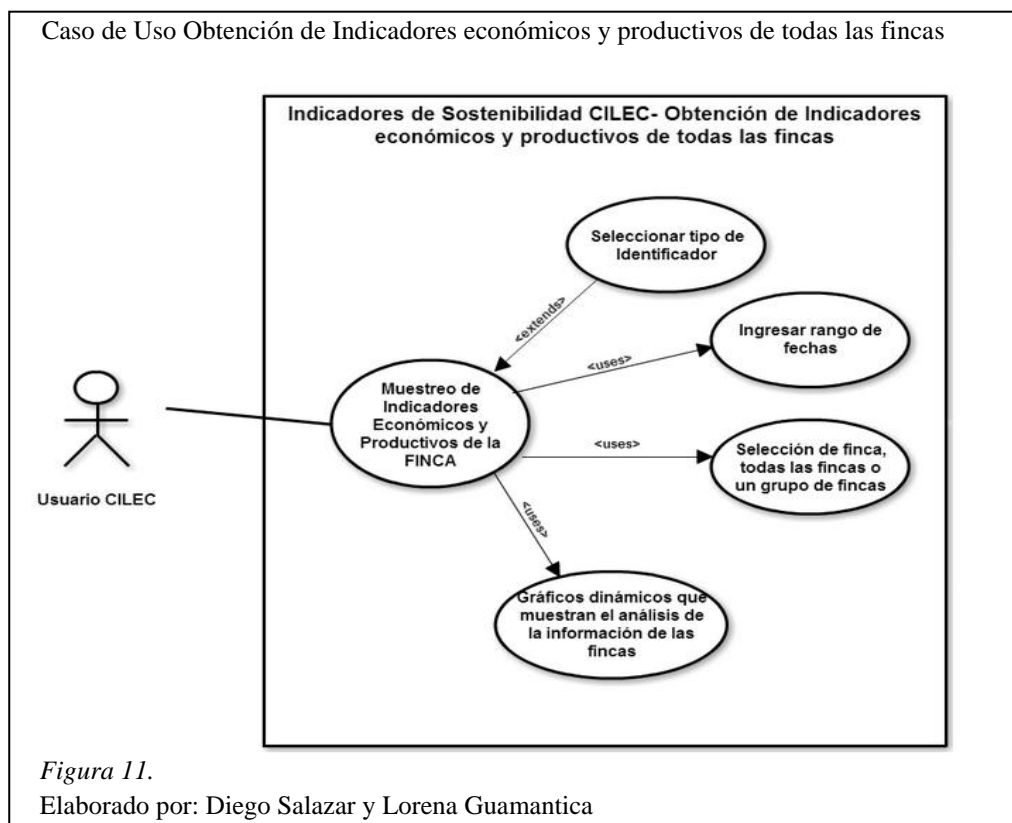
Caso de Uso Obtención de Indicadores económicos y productivos de todas las fincas

Indicadores de Sostenibilidad CILEC- Obtención de Indicadores económicos y productivos de todas las fincas

Seleccionar tipo de Identificador

<extends>

Ingresar rango de fechas

<uses>

Muestreo de Indicadores Económicos y Productivos de la FINCA

<uses>

Selección de finca, todas las fincas o un grupo de fincas

<uses>

Gráficos dinámicos que muestran el análisis de la información de las fincas

Usuario CILEC

*Figura 11.*
Elaborado por: Diego Salazar y Lorena Guamantica